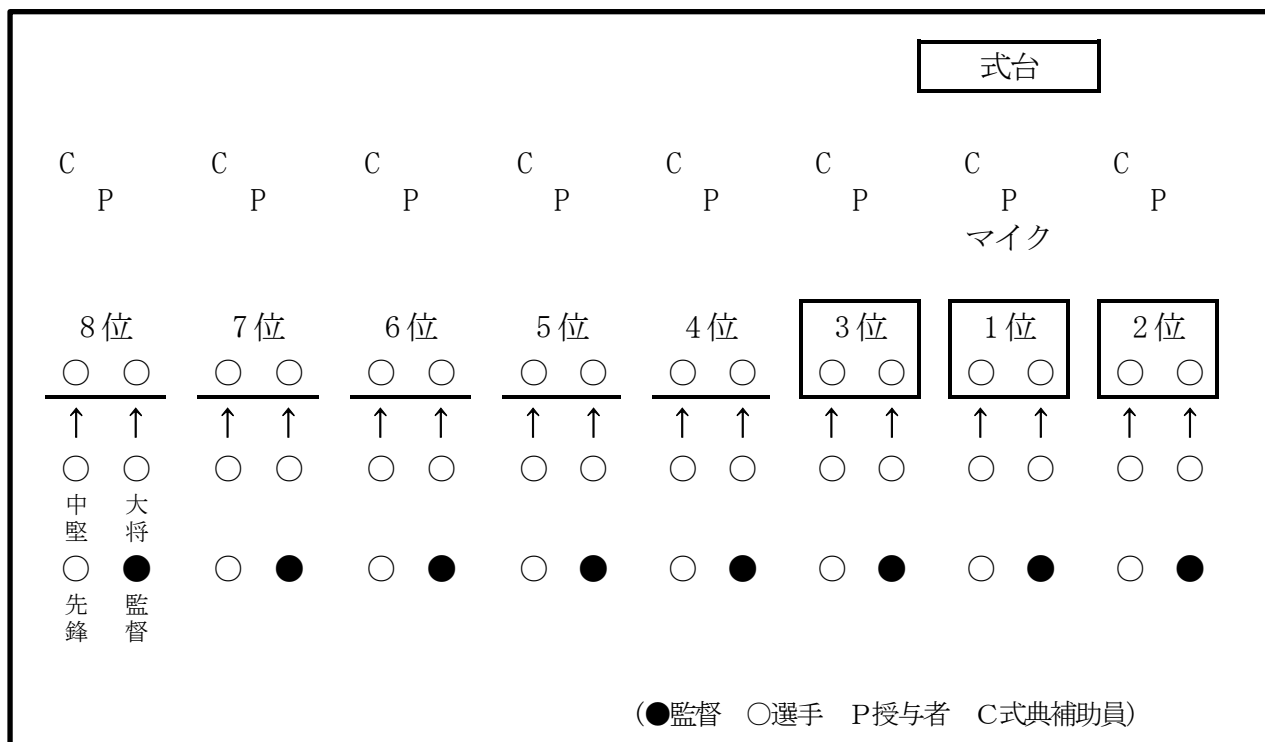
式台

C C C C C C C C
P P P P P P P P
マイク

8位 7位 6位 5位 4位 3位 1位 2位

○ ○ ○ ○ ○ ○ ○ ○ ○ ○ ○ ○ ○ ○ ○ ○

↑ ↑ ↑ ↑ ↑ ↑ ↑ ↑ ↑ ↑ ↑ ↑ ↑ ↑ ↑ ↑

○ ○ ○ ○ ○ ○ ○ ○ ○ ○ ○ ○ ○ ○ ○ ○
中堅 大将

○ ● ○ ● ○ ● ○ ● ○ ● ○ ● ○ ● ○ ●
先鋒 監督

(●監督 ○選手 P授与者 C式典補助員)